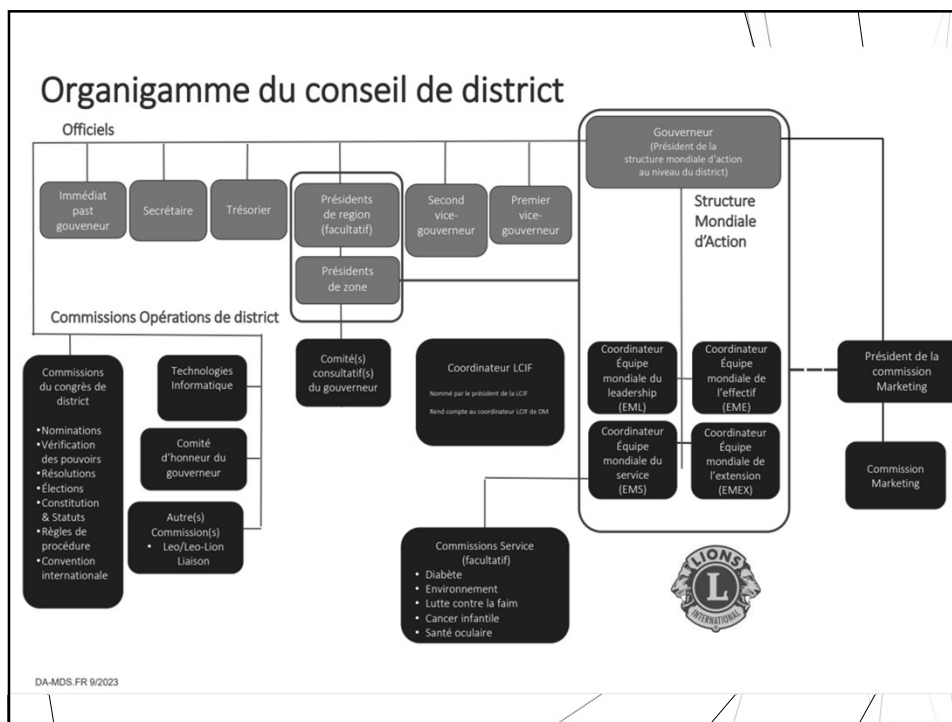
Organigamme du conseil de district

Officiels

Gouverneur
(Président de la structure mondiale d'action au niveau du district)

Immédiat past gouveneur

Secrétaire

Trésorier

Présidents de region (facultatif)

Présidents de zone

Second vice-gouverneur

Premier vice-gouverneur

Structure Mondiale d'Action

Commissions Opérations de district

Commissions du congrès de district
•Nominations
•Vérification des pouvoirs
•Résolutions
•Élections
•Constitution & Statuts
•Règles de procédure
•Convention internationale

Technologies Informatique

Comité d'honneur du gouverneur

Autre(s) Commission(s)
• Leo/Leo-Lion Liaison

Comité(s) consultatif(s) du gouverneur

Coordinateur LCIF
Nommé par le président de la LCIF
Rend compte au coordinateur LCIF de DM

Coordinateur Équipe mondiale du leadership (EML)

Coordinateur Équipe mondiale de l'effectif (EME)

Coordinateur Équipe mondiale du service (EMS)

Coordinateur Équipe mondiale de l'extension (EMEX)

Président de la commission Marketing

Commission Marketing

Commissions Service (facultatif)
• Diabète
• Environnement
• Lutte contre la faim
• Cancer infantile
• Santé oculaire

LIONS INTERNATIONAL

DA-MDS.FR 9/2023